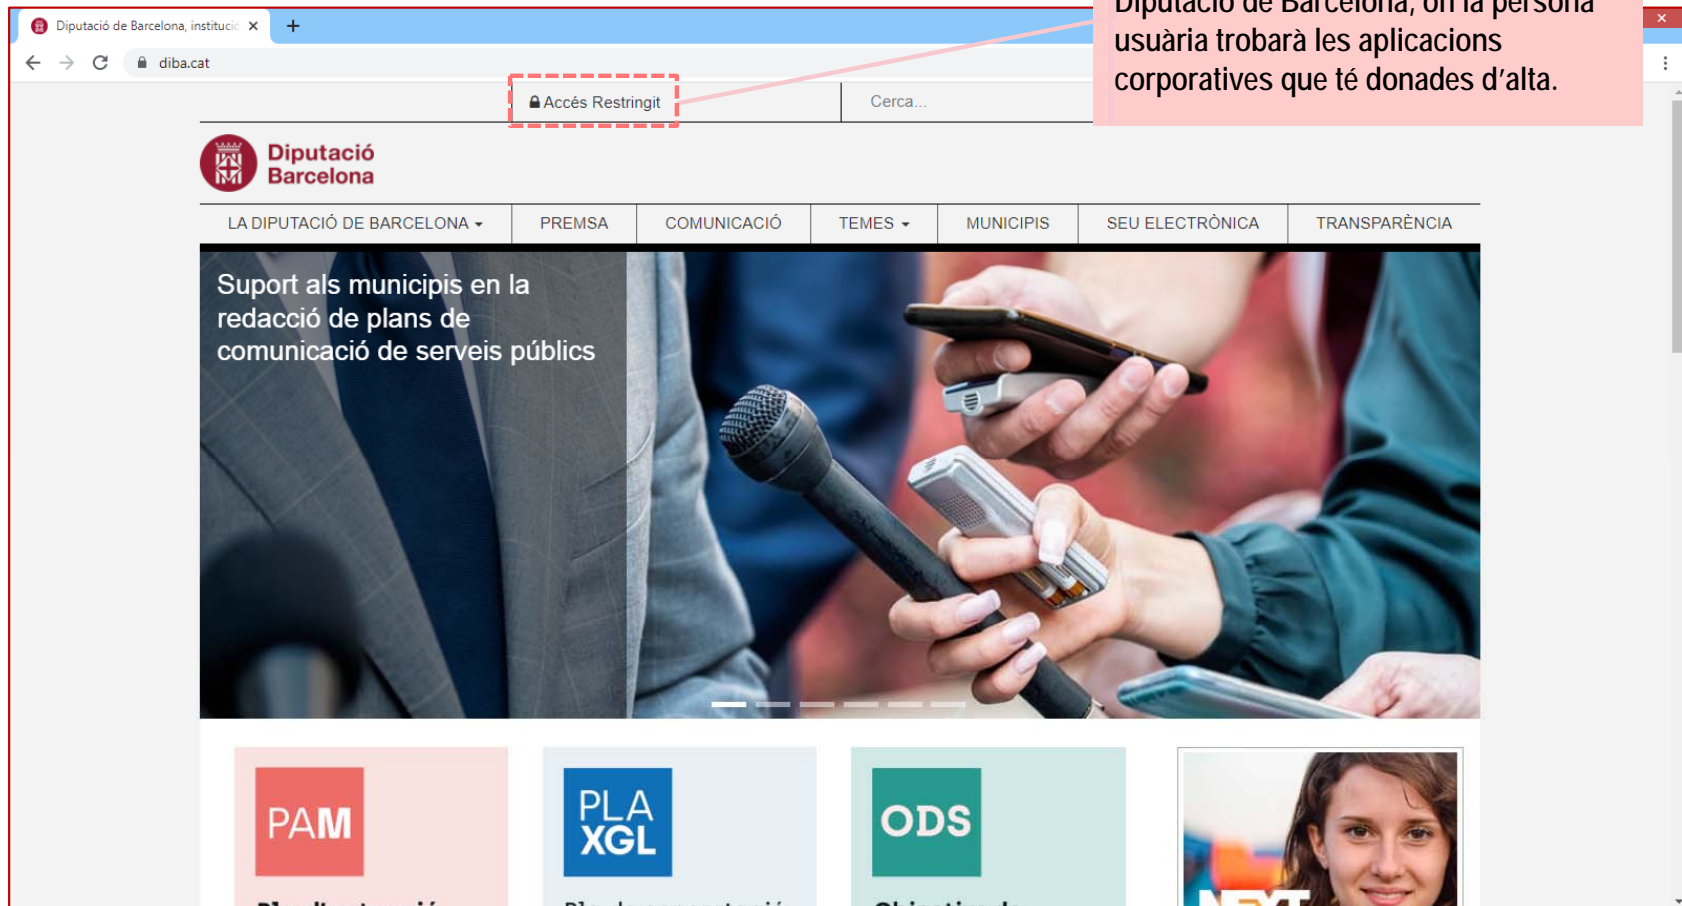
Diputació de Barcelona, instituci ×  +

diba.cat

Diputació de Barcelona, on la persona usuària trobarà les aplicacions corporatives que té donades d'alta.

Accés Restringit

Cerca...

Diputació Barcelona

LA DIPUTACIÓ DE BARCELONA ▾ | PREMSA | COMUNICACIÓ | TEMES ▾ | MUNICIPIS | SEU ELECTRÒNICA | TRANSPARÈNCIA

Suport als municipis en la redacció de plans de comunicació de serveis públics

PAM

PLA XGL

ODS

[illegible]